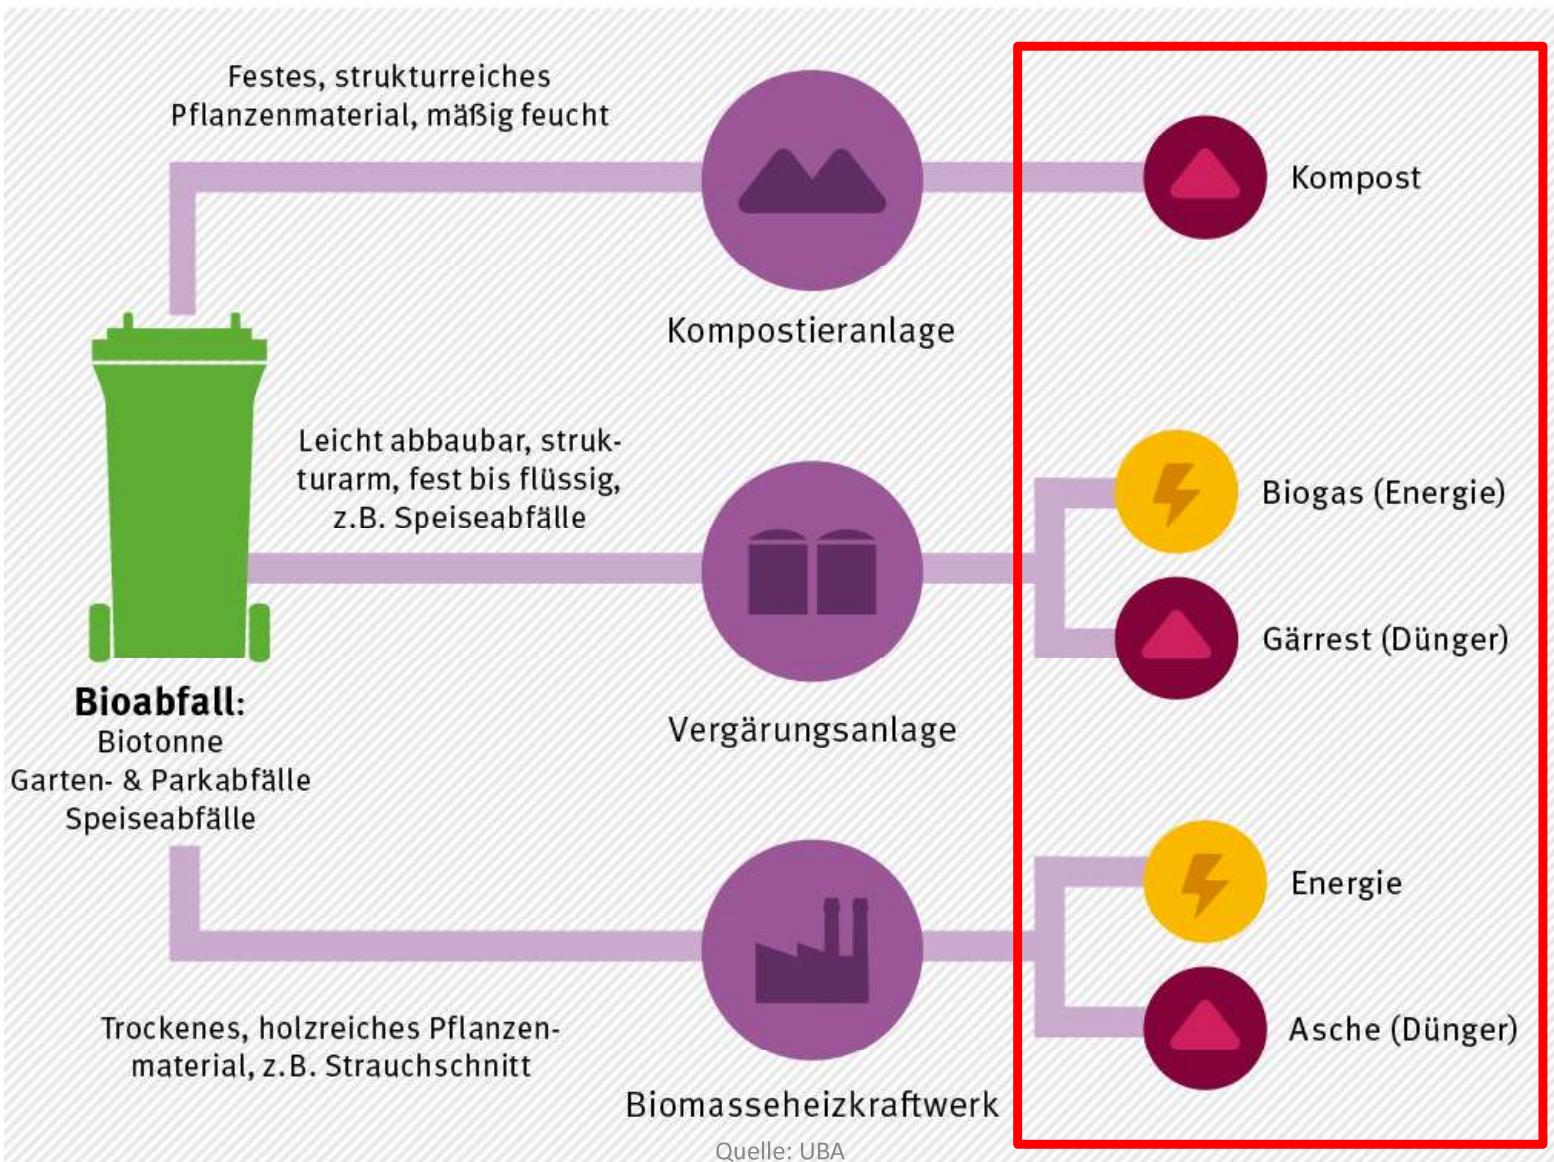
Festes, strukturreiches Pflanzenmaterial, mäßig feucht

Kompostieranlage

Kompost

Leicht abbaubar, strukturarm, fest bis flüssig, z.B. Speiseabfälle

Vergärungsanlage

Biogas (Energie)

Gärrest (Dünger)

Bioabfall:
Biotonne
Garten- & Parkabfälle
Speiseabfälle

Trockenes, holzreiches Pflanzenmaterial, z.B. Strauchschnitt

Biomasseheizkraftwerk

Energie

Asche (Dünger)

Quelle: UBA